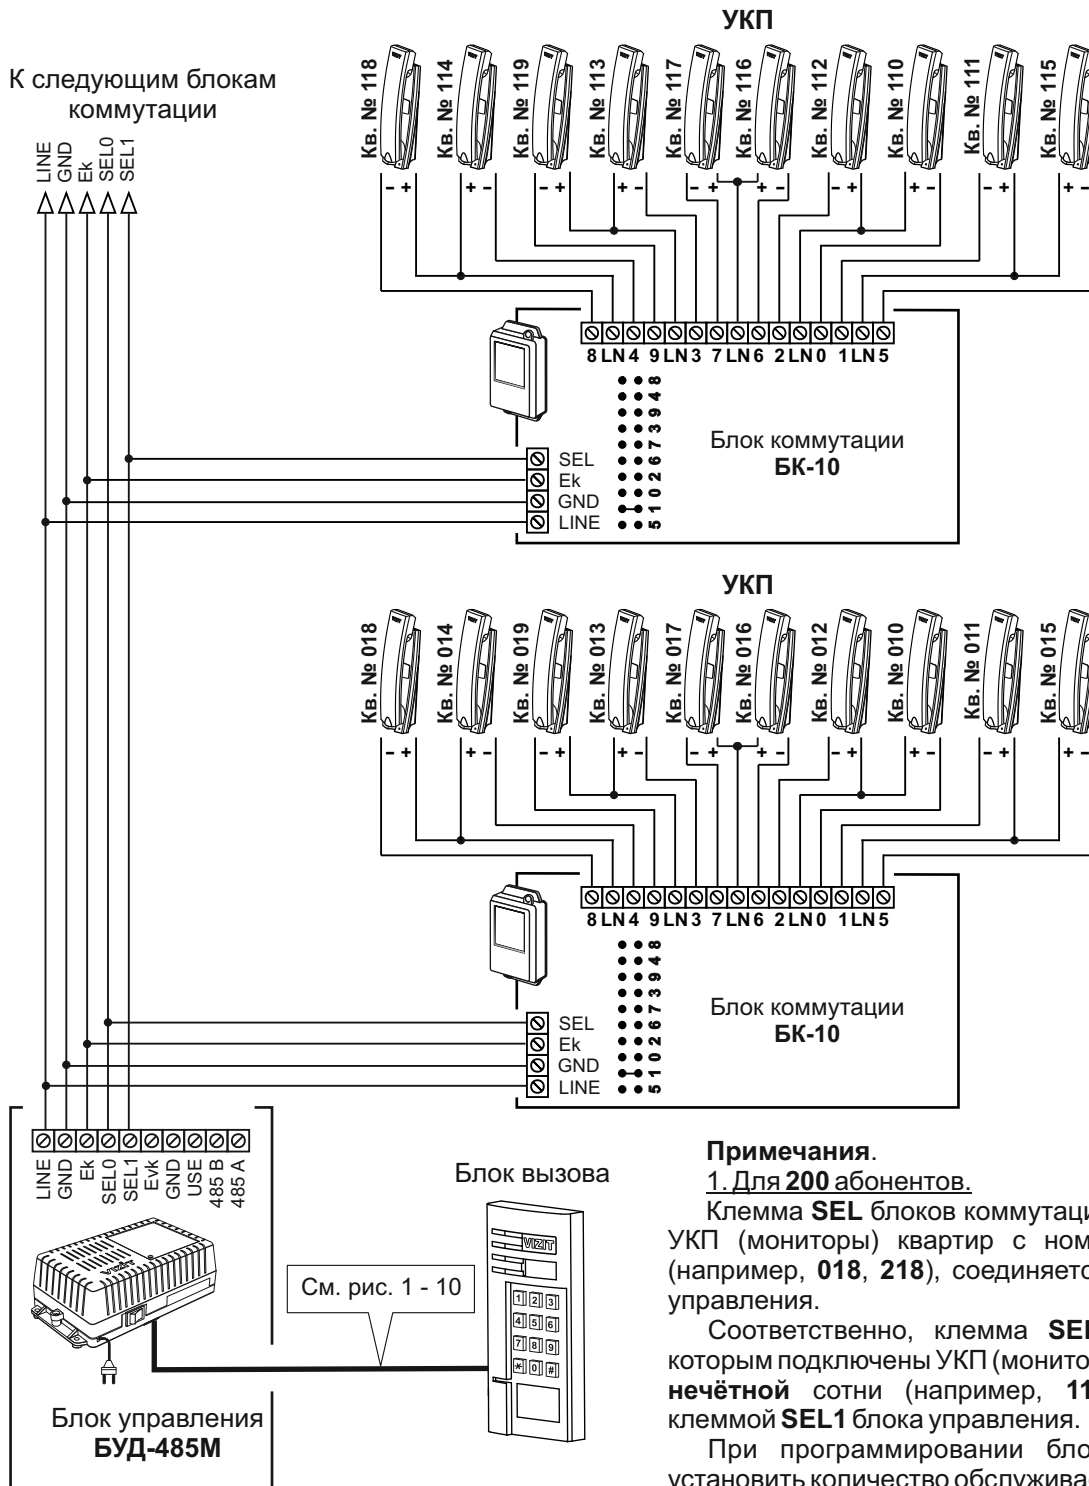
УКП

К следующим блокам коммутации

LINE GND Ek SEL0 SEL1

Кв. № 118 Кв. № 114 Кв. № 119 Кв. № 113 Кв. № 117 Кв. № 116 Кв. № 112 Кв. № 110 Кв. № 111 Кв. № 115

- + + - - + + - - + + - - + + - - + + -

8 LN 4 9 LN 3 7 LN 6 2 LN 0 1 LN 5

8 4 9 3 7 6 2 0 1 5

SEL Ek GND LINE

Блок коммутации БК-10

УКП

Кв. № 018 Кв. № 014 Кв. № 019 Кв. № 013 Кв. № 017 Кв. № 016 Кв. № 012 Кв. № 010 Кв. № 011 Кв. № 015

- + + - - + + - - + + - - + + - - + + -

8 LN 4 9 LN 3 7 LN 6 2 LN 0 1 LN 5

8 4 9 3 7 6 2 0 1 5

SEL Ek GND LINE

Блок коммутации БК-10

LINE GND Ek SEL0 SEL1 Evk GND USE 485 B 485 A

Блок вызова

VIZIT

1 2 3 4 5 6 7 8 9 * 0 #

См. рис. 1 - 10

Блок управления БУД-485М

**Примечания**.

1. Для **200** абонентов.

Клемма **SEL** блоков коммутаци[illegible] УКП (мониторы) квартир с ном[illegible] (например, **018**, **218**), соединяетс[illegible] управления.

Соответственно, клемма **SE**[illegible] которым подключены УКП (монито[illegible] **нечётной** сотни (например, **11**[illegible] клеммой **SEL1** блока управления.

При программировании бло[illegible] установить количество обслужива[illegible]